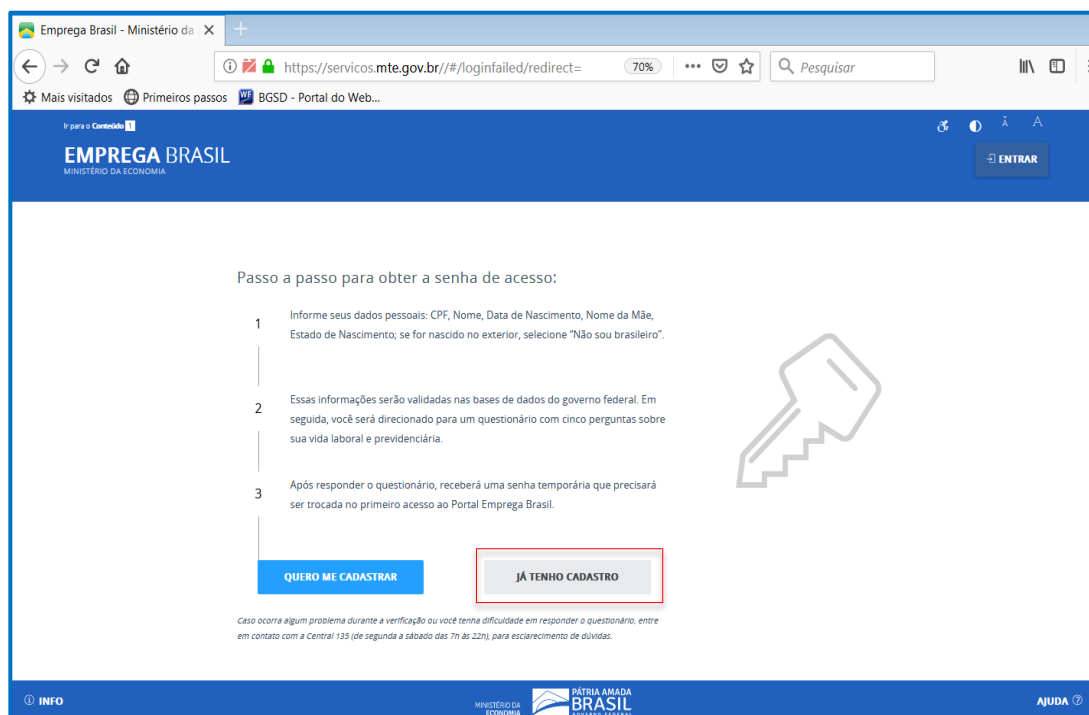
Emprega Brasil - Ministério da

https://servicos.mte.gov.br//#/loginfailed/redirect=

70%

Pesquisar

Mais visitados

Primeiros passos

BGSD - Portal do Web...

Ir para o Conteúdo 1

EMPREGA BRASIL
MINISTÉRIO DA ECONOMIA

A A

ENTRAR

Passo a passo para obter a senha de acesso:

1 Informe seus dados pessoais: CPF, Nome, Data de Nascimento, Nome da Mãe, Estado de Nascimento; se for nascido no exterior, selecione "Não sou brasileiro".

2 Essas informações serão validadas nas bases de dados do governo federal. Em seguida, você será direcionado para um questionário com cinco perguntas sobre sua vida laboral e previdenciária.

3 Após responder o questionário, receberá uma senha temporária que precisará ser trocada no primeiro acesso ao Portal Emprega Brasil.

QUERO ME CADASTRAR

JÁ TENHO CADASTRO

Caso ocorra algum problema durante a verificação ou você tenha dificuldade em responder o questionário, entre em contato com a Central 135 (de segunda a sábado das 7h às 22h), para esclarecimento de dúvidas.

INFO

MINISTÉRIO DA ECONOMIA

PÁTRIA AMADA BRASIL

AJUDA